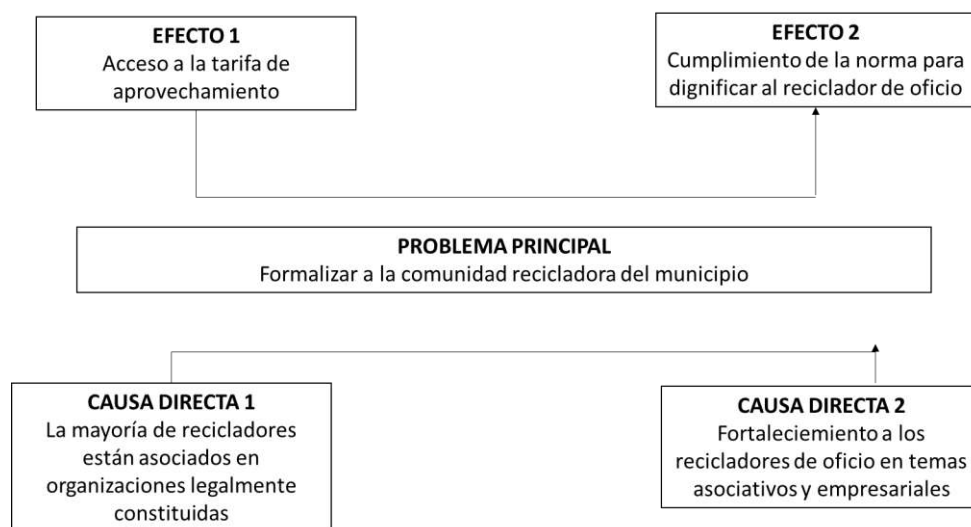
EFECTO 1
Acceso a la tarifa de aprovechamiento

EFECTO 2
Cumplimiento de la norma para dignificar al reciclador de oficio

PROBLEMA PRINCIPAL
Formalizar a la comunidad recicladora del municipio

CAUSA DIRECTA 1
La mayoría de recicladores están asociados en organizaciones legalmente constituidas

CAUSA DIRECTA 2
Fortaleciemiento a los recicladores de oficio en temas asociativos y empresariales